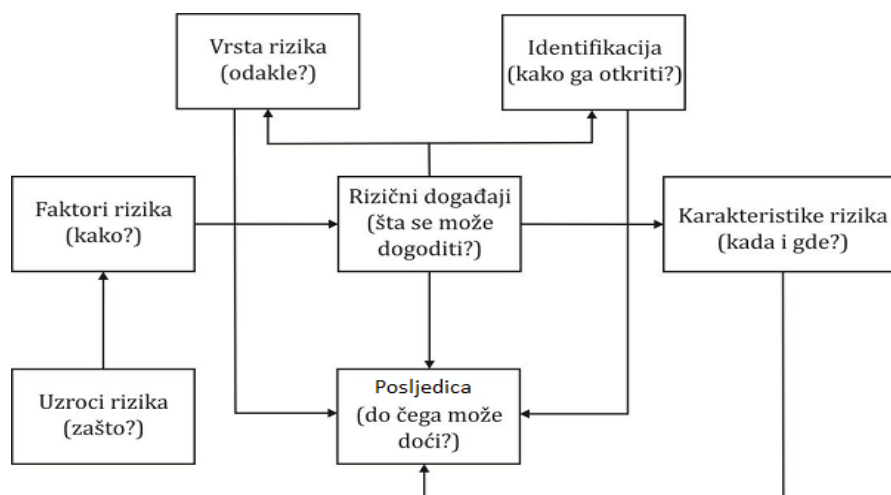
Vrsta rizika (odakle?)

Identifikacija (kako ga otkriti?)

Faktori rizika (kako?)

Rizični događaji (šta se može dogoditi?)

Karakteristike rizika (kada i gde?)

Uzroci rizika (zašto?)

Posljedica (do čega može doći?)